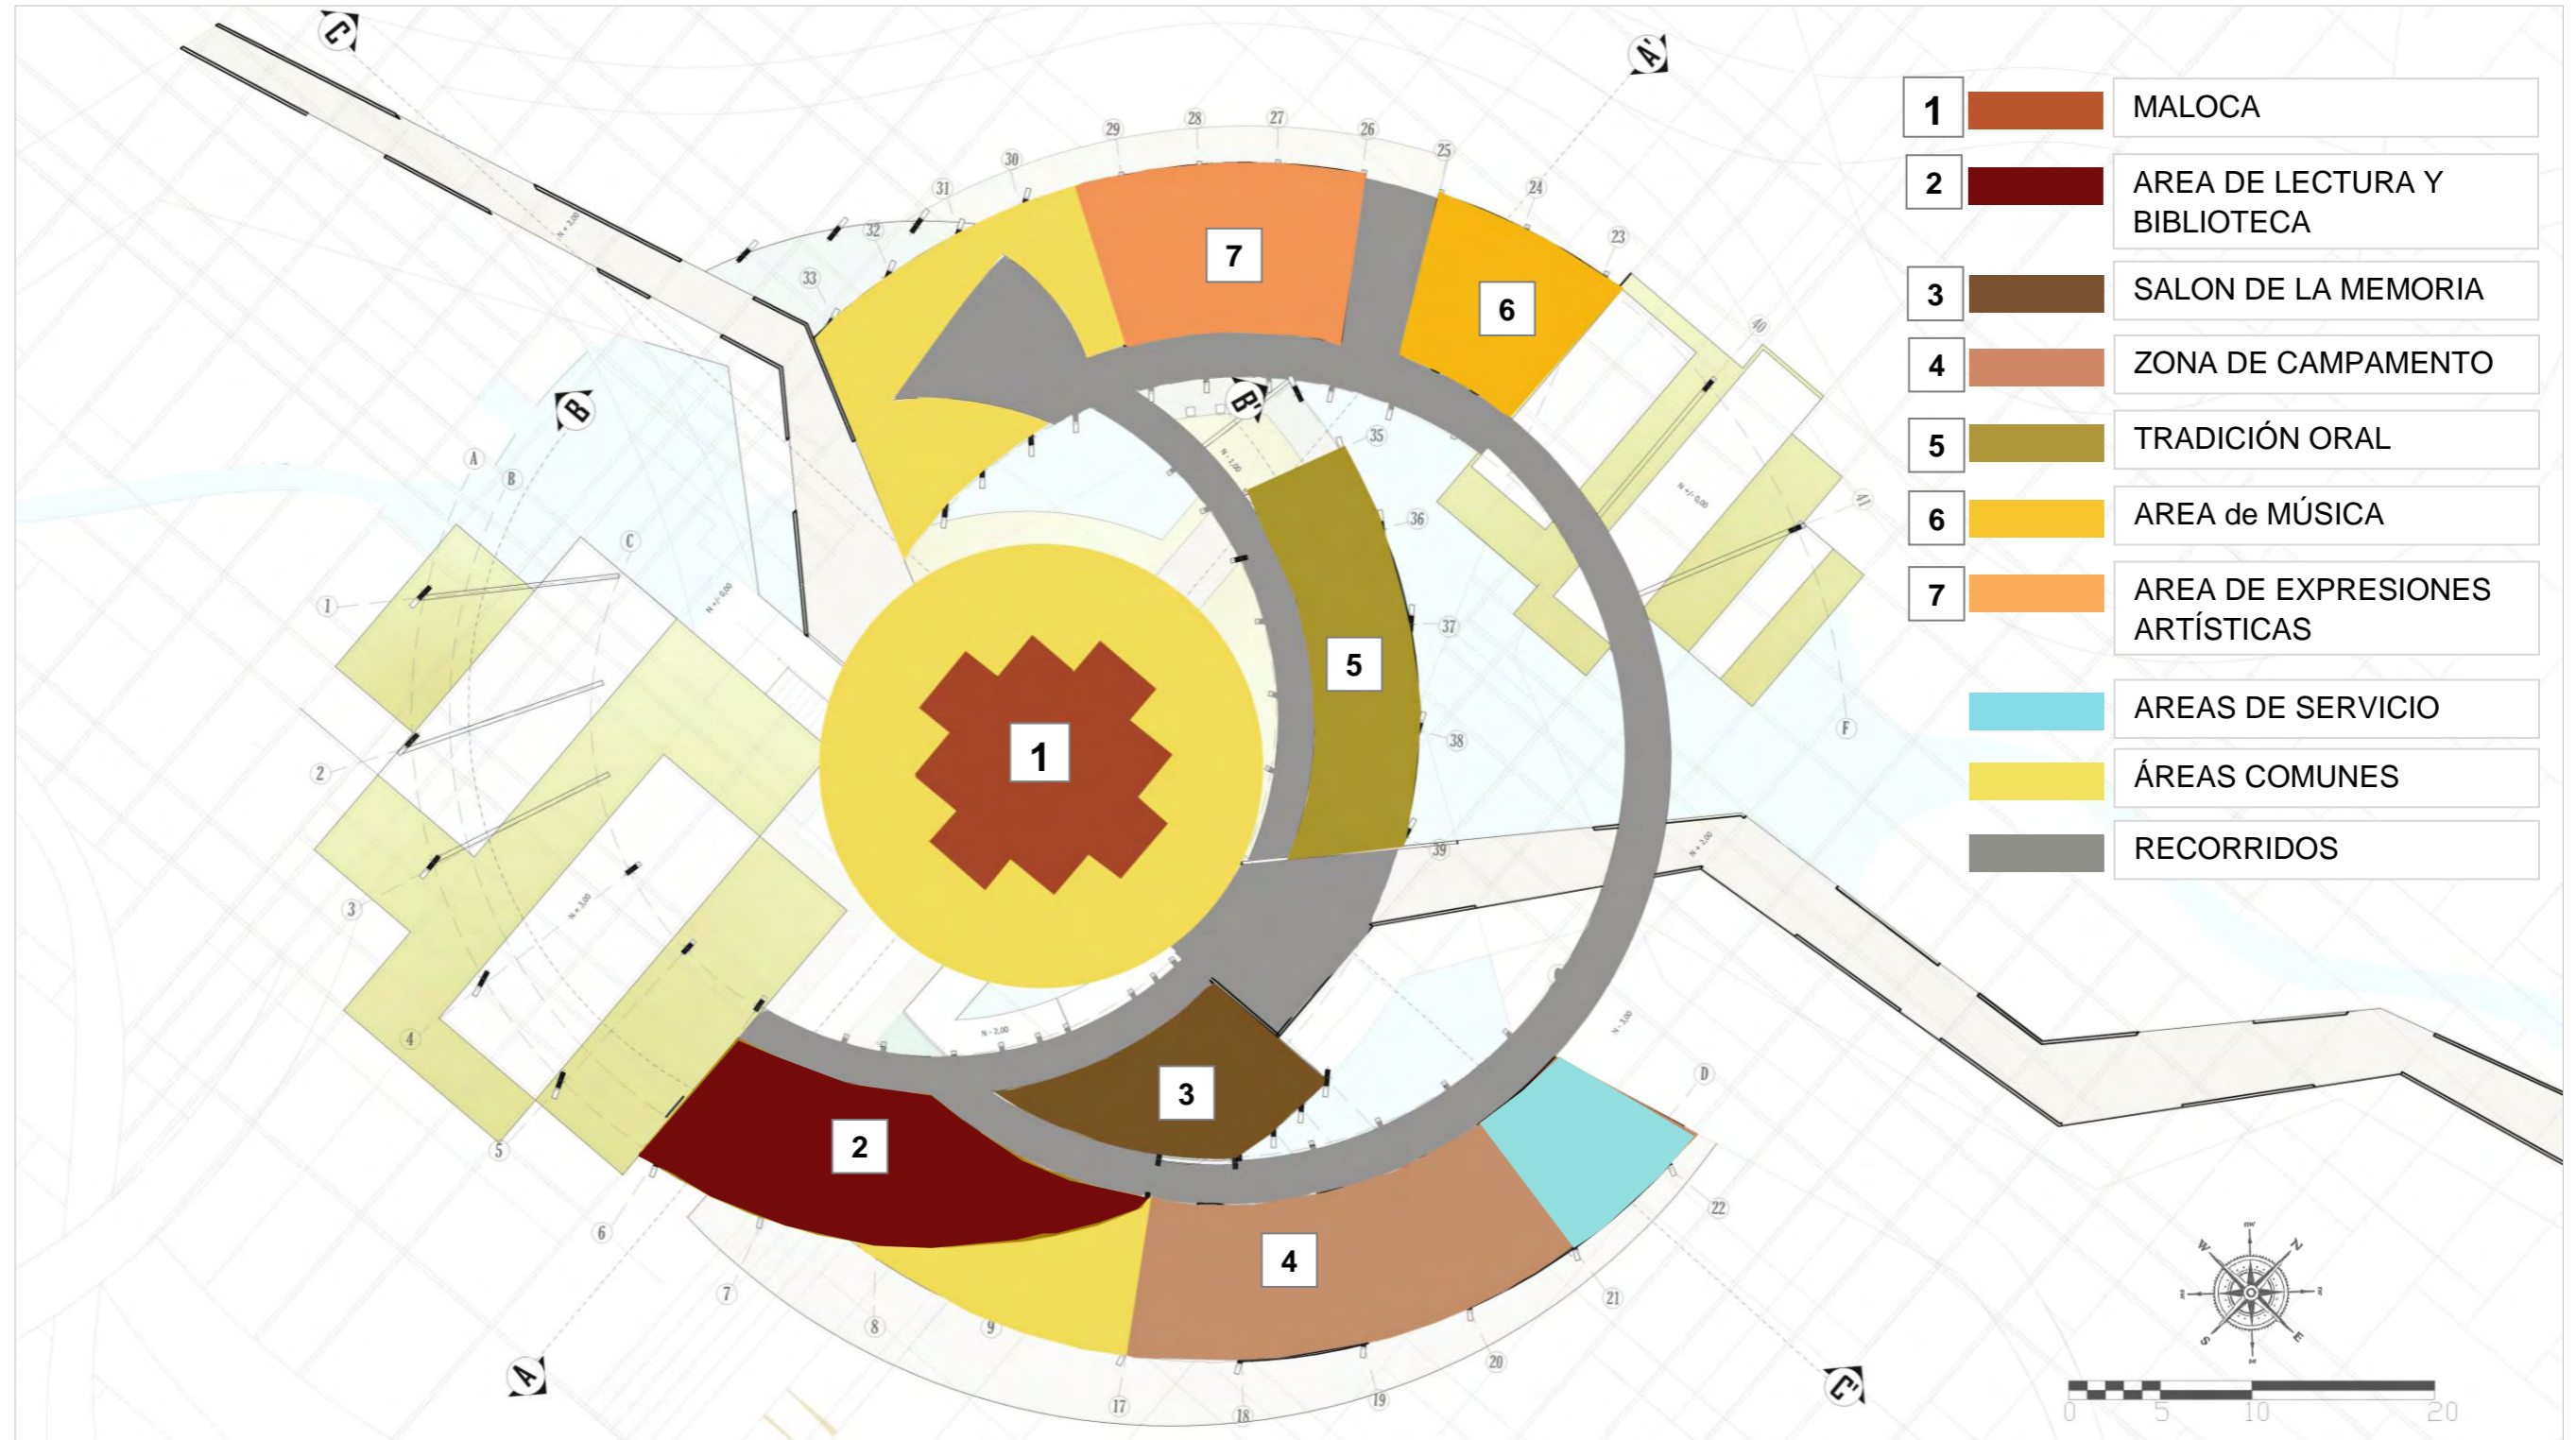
| 1 | MALOCA |
|---|---|
| 2 | AREA DE LECTURA Y BIBLIOTECA |
| 3 | SALON DE LA MEMORIA |
| 4 | ZONA DE CAMPAMENTO |
| 5 | TRADICIÓN ORAL |
| 6 | AREA de MÚSICA |
| 7 | AREA DE EXPRESIONES ARTÍSTICAS |
| | AREAS DE SERVICIO |
| | ÁREAS COMUNES |
| | RECORRIDOS |

1
2
3
4
5
6
7

C
A'
B
B'
A
C'

A B C D F

1 2 3 4 5 6 7 8 9 17 18 19 20 21 22 23 24 25 26 27 28 29 30 31 32 33 35 36 37 38 39 40 41

N + 2.00
N +/- 0.00
N - 1.00
N + 3.00
N - 2.00
N + 2.00
N +/- 0.00
N - 3.00

0 5 10 20